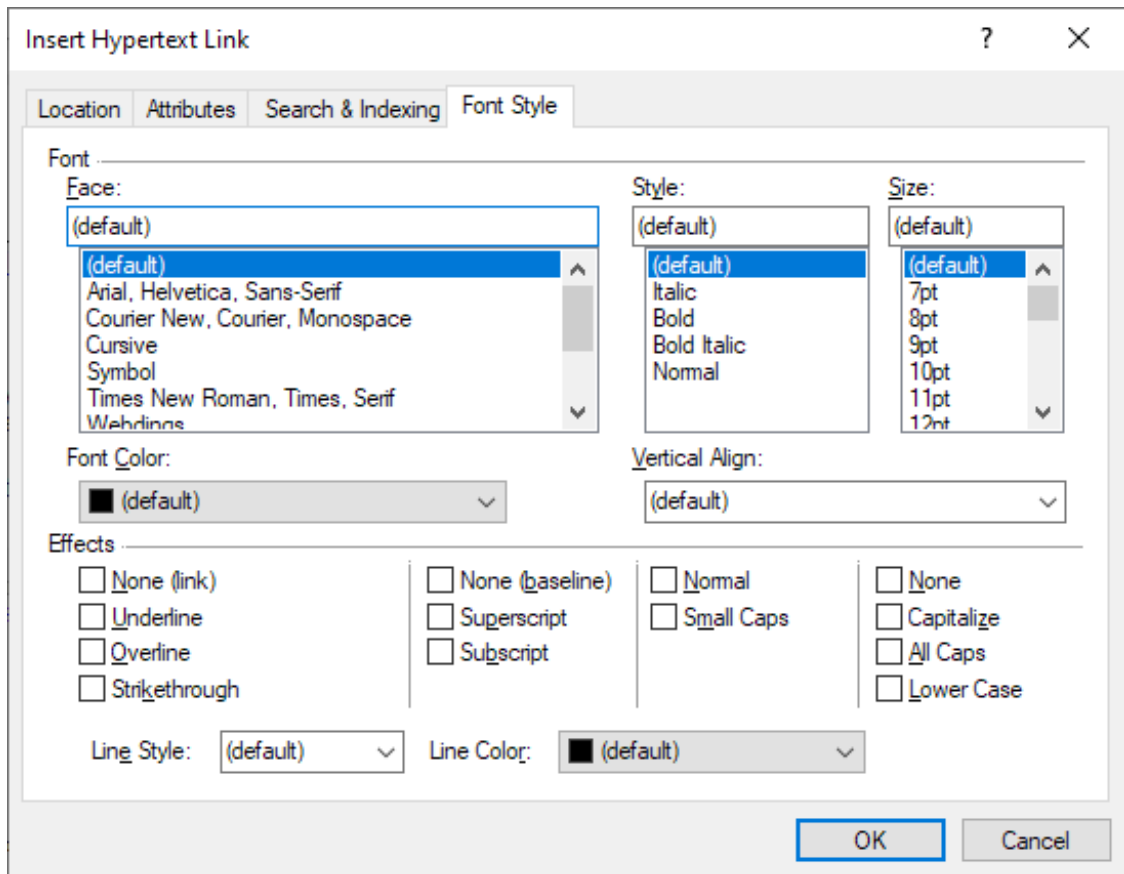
Insert Hypertext Link

?

Location | Attributes | Search & Indexing | Font Style

Font

Face:
(default)
(default)
Arial, Helvetica, Sans-Serif
Courier New, Courier, Monospace
Cursive
Symbol
Times New Roman, Times, Serif
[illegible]

Style:
(default)
(default)
Italic
Bold
Bold Italic
Normal

Size:
(default)
(default)
7pt
8pt
9pt
10pt
11pt
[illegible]

Font Color:
(default)

Vertical Align:
(default)

Effects

None (link)
Underline
Overline
Strikethrough

None (baseline)
Superscript
Subscript

Normal
Small Caps

None
Capitalize
All Caps
Lower Case

Line Style: (default)
Line Color: (default)

OK
Cancel